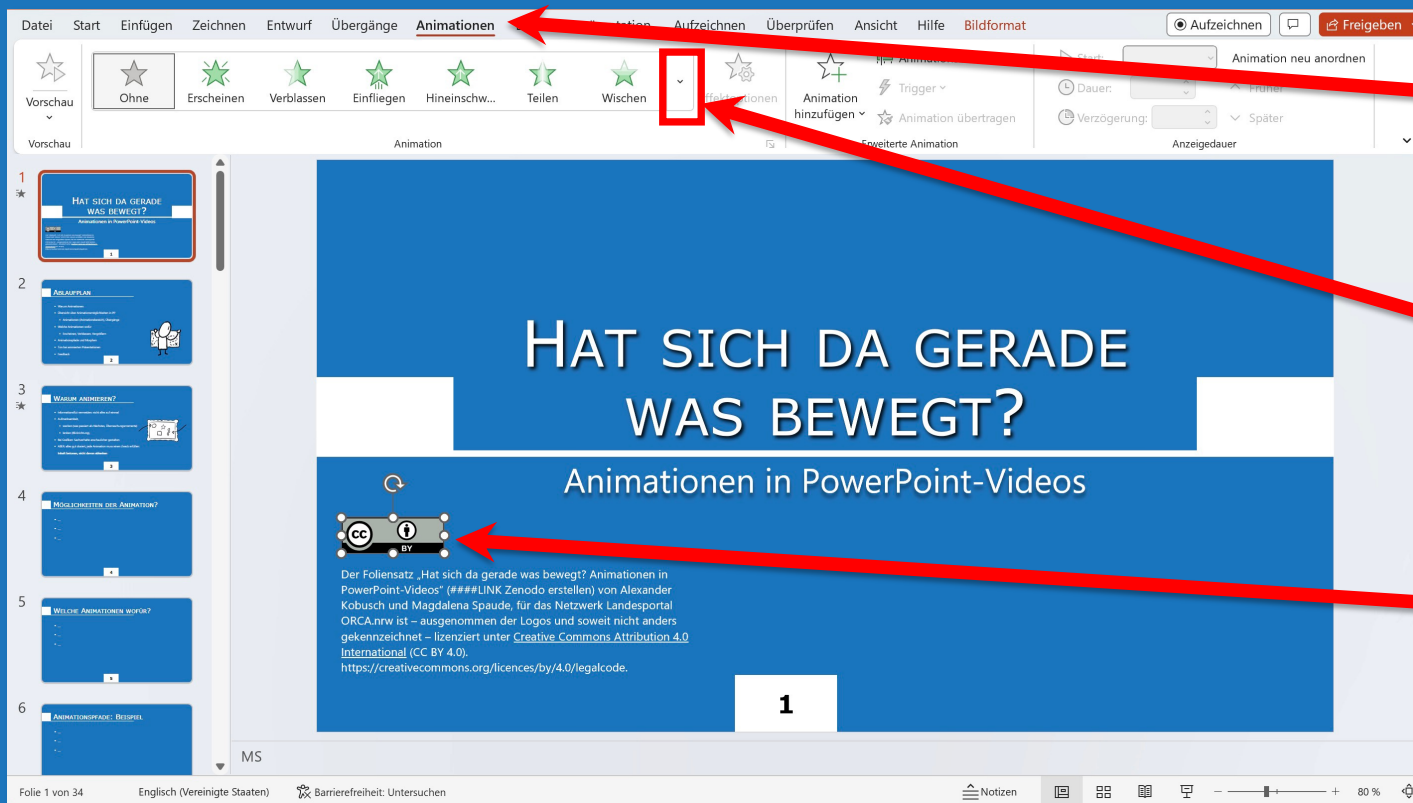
Datei Start Einfügen Zeichnen Entwurf Übergänge Animationen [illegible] Aufzeichnen Überprüfen Ansicht Hilfe Bildformat

Aufzeichnen Freigeben

Vorschau

Ohne Erscheinen Verblassen Einfliegen Hineinschw... Teilen Wischen

Effektoptionen

Animation hinzufügen

Trigger

Animation übertragen

Start:

Dauer:

Verzögerung:

Animation neu anordnen

Früher

Später

Vorschau Animation Erweiterte Animation Anzeigedauer

1
Hat sich da gerade was bewegt?
Animationen in PowerPoint-Videos

2
Ablaufplan

3
Warum animieren?

4
Möglichkeiten der Animation?

5
Welche Animationen wofür?

6
Animationspfade: Beispiel

Hat sich da gerade was bewegt?

Animationen in PowerPoint-Videos

BY

Der Foliensatz „Hat sich da gerade was bewegt? Animationen in PowerPoint-Videos" (####LINK Zenodo erstellen) von Alexander Kobusch und Magdalena Spaude, für das Netzwerk Landesportal ORCA.nrw ist – ausgenommen der Logos und soweit nicht anders gekennzeichnet – lizenziert unter Creative Commons Attribution 4.0 International (CC BY 4.0). https://creativecommons.org/licences/by/4.0/legalcode.

1

MS

Folie 1 von 34 Englisch (Vereinigte Staaten) Barrierefreiheit: Untersuchen Notizen 80 %